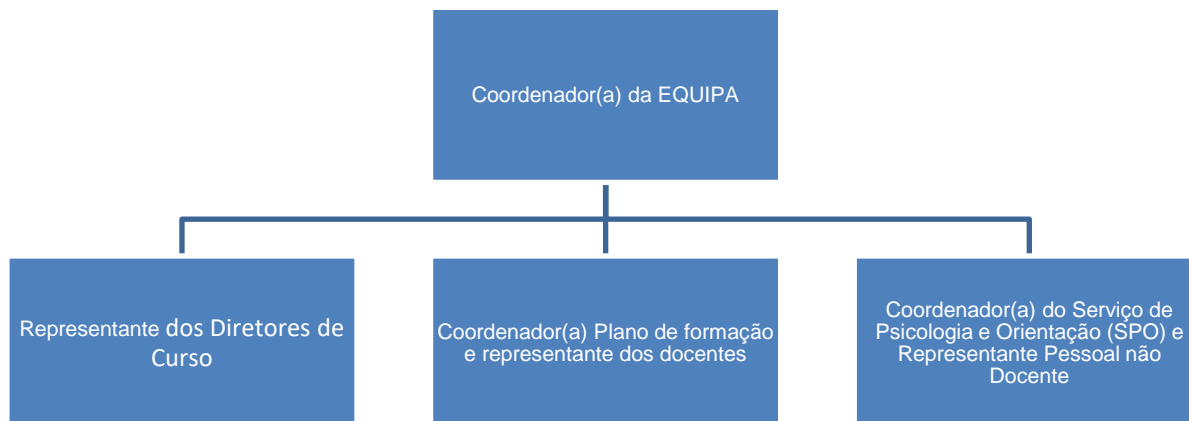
Coordenador(a) da EQUIPA

Representante dos Diretores de Curso

Coordenador(a) Plano de formação e representante dos docentes

Coordenador(a) do Serviço de Psicologia e Orientação (SPO) e Representante Pessoal não Docente